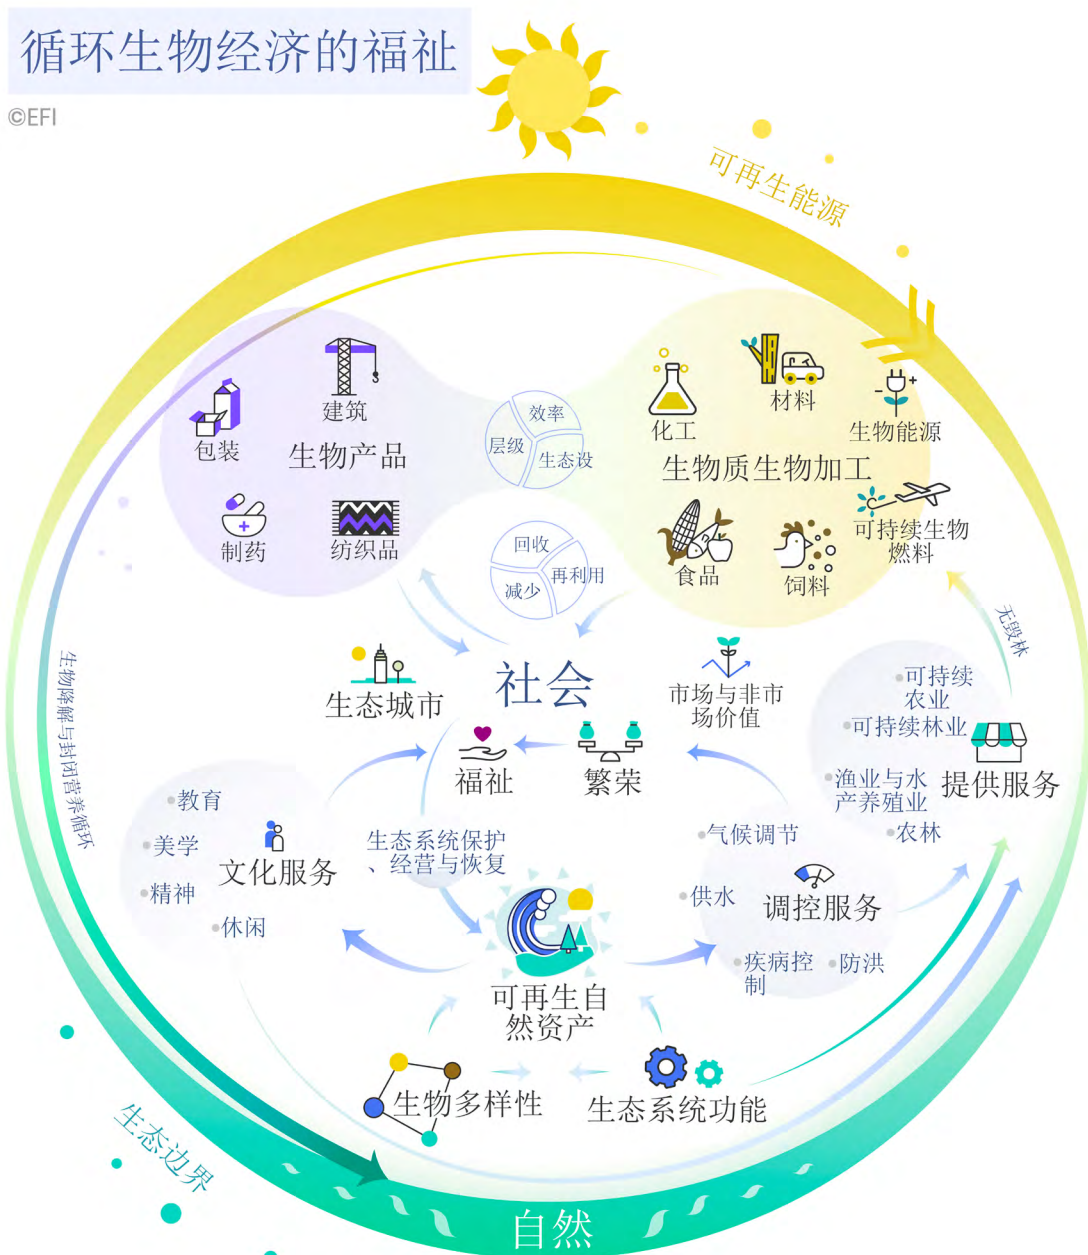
循环生物经济的福祉

©EFI

可再生能源

建筑
包装
生物产品
制药
纺织品

效率
层级
生态设

回收
再利用
减少

化工
材料
生物能源
生物质生物加工
食品
饲料
可持续生物燃料

无毁林

生态城市
社会
市场与非市场价值
福祉
繁荣

可持续农业
可持续林业
渔业与水产养殖业
提供服务
农林

生物降解与封闭营养循环

教育
美学
精神
休闲
文化服务

生态系统保护、经营与恢复

气候调节
供水
调控服务
疾病控制
防洪

可再生自然资产

生物多样性
生态系统功能

生态边界

自然